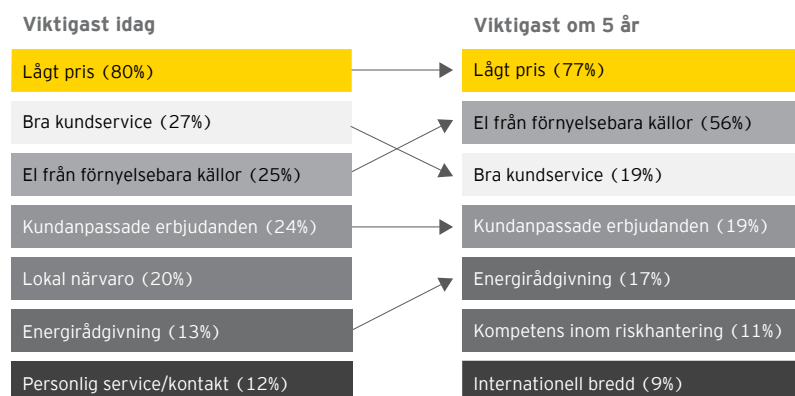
Viktigast idag

Lågt pris (80%)

Bra kundservice (27%)

El från förnyelsebara källor (25%)

Kundanpassade erbjudanden (24%)

Lokal närvaro (20%)

Energirådgivning (13%)

Personlig service/kontakt (12%)

Viktigast om 5 år

Lågt pris (77%)

El från förnyelsebara källor (56%)

Bra kundservice (19%)

Kundanpassade erbjudanden (19%)

Energirådgivning (17%)

Kompetens inom riskhantering (11%)

Internationell bredd (9%)